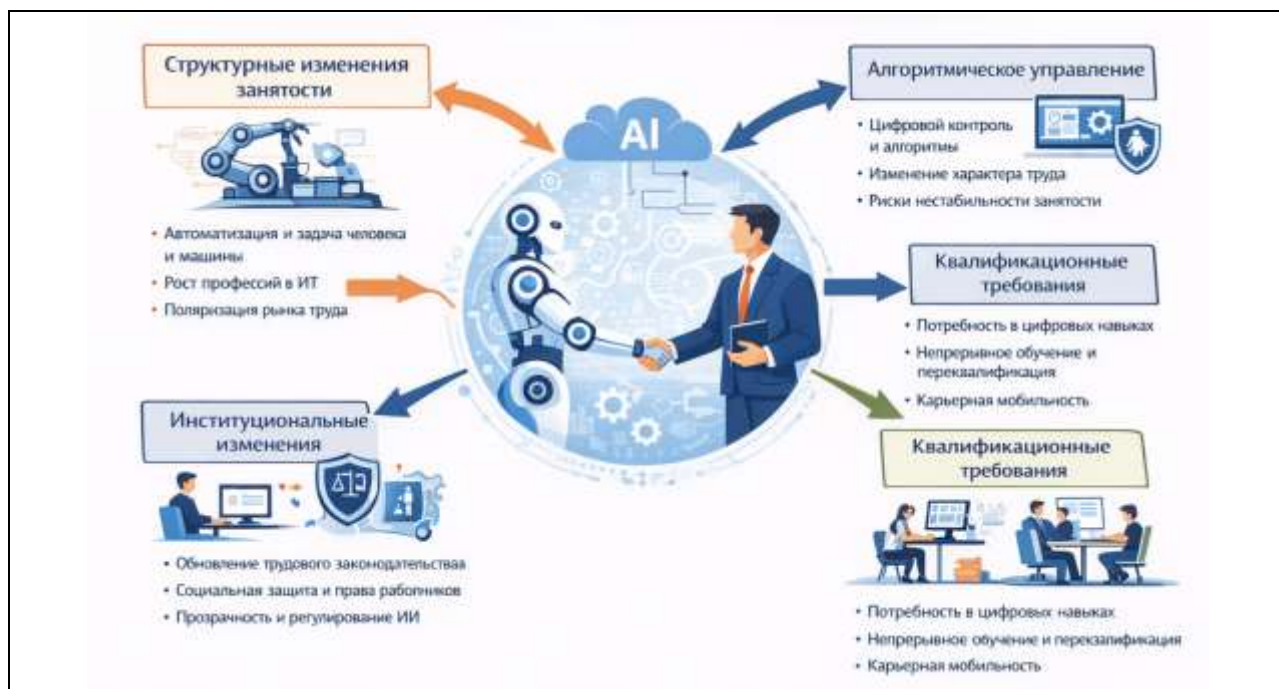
Структурные изменения занятости

• Автоматизация и задача человека и машины
• Рост профессий в ИТ
• Поляризация рынка труда

AI

Алгоритмическое управление

• Цифровой контроль и алгоритмы
• Изменение характера труда
• Риски нестабильности занятости

Квалификационные требования

• Потребность в цифровых навыках
• Непрерывное обучение и переквалификация
• Карьерная мобильность

Институциональные изменения

• Обновление трудового законодательства
• Социальная защита и права работников
• Прозрачность и регулирование ИИ

Квалификационные требования

• Потребность в цифровых навыках
• Непрерывное обучение и переквалификация
• Карьерная мобильность